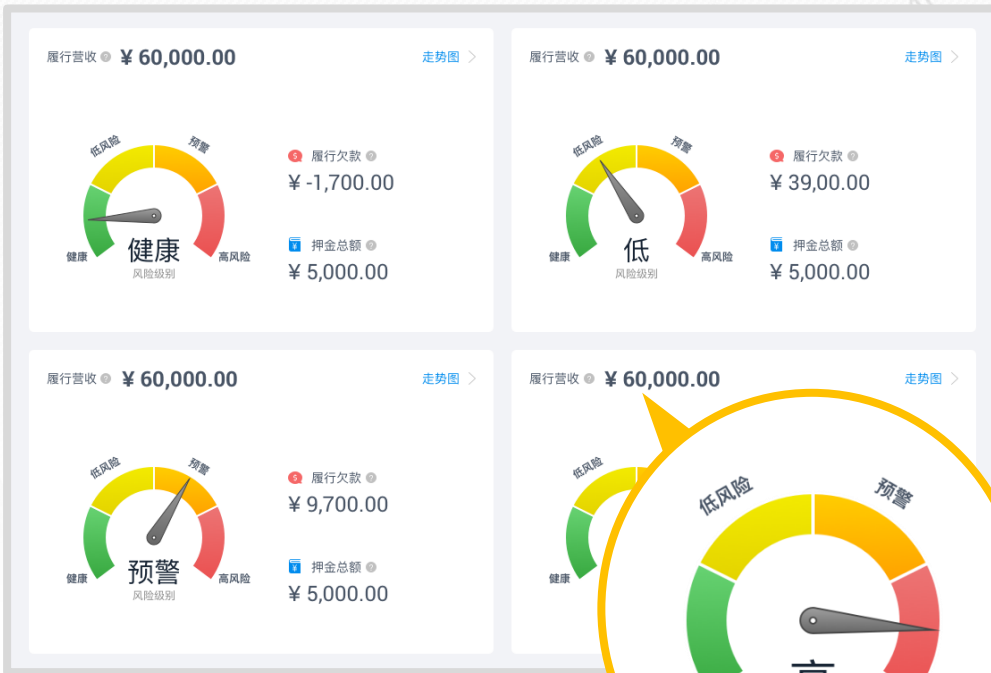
履行营收 ¥ 60,000.00 走势图

低风险 预警 健康 高风险
健康
风险级别

履行欠款
¥ -1,700.00

押金总额
¥ 5,000.00

履行营收 ¥ 60,000.00 走势图

低风险 预警 健康 高风险
低
风险级别

履行欠款
¥ 39,00.00

押金总额
¥ 5,000.00

履行营收 ¥ 60,000.00 走势图

低风险 预警 健康 高风险
预警
风险级别

履行欠款
¥ 9,700.00

押金总额
¥ 5,000.00

履行营收 ¥ 60,000.00 走势图

低风险 健康

低风险 预警
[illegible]